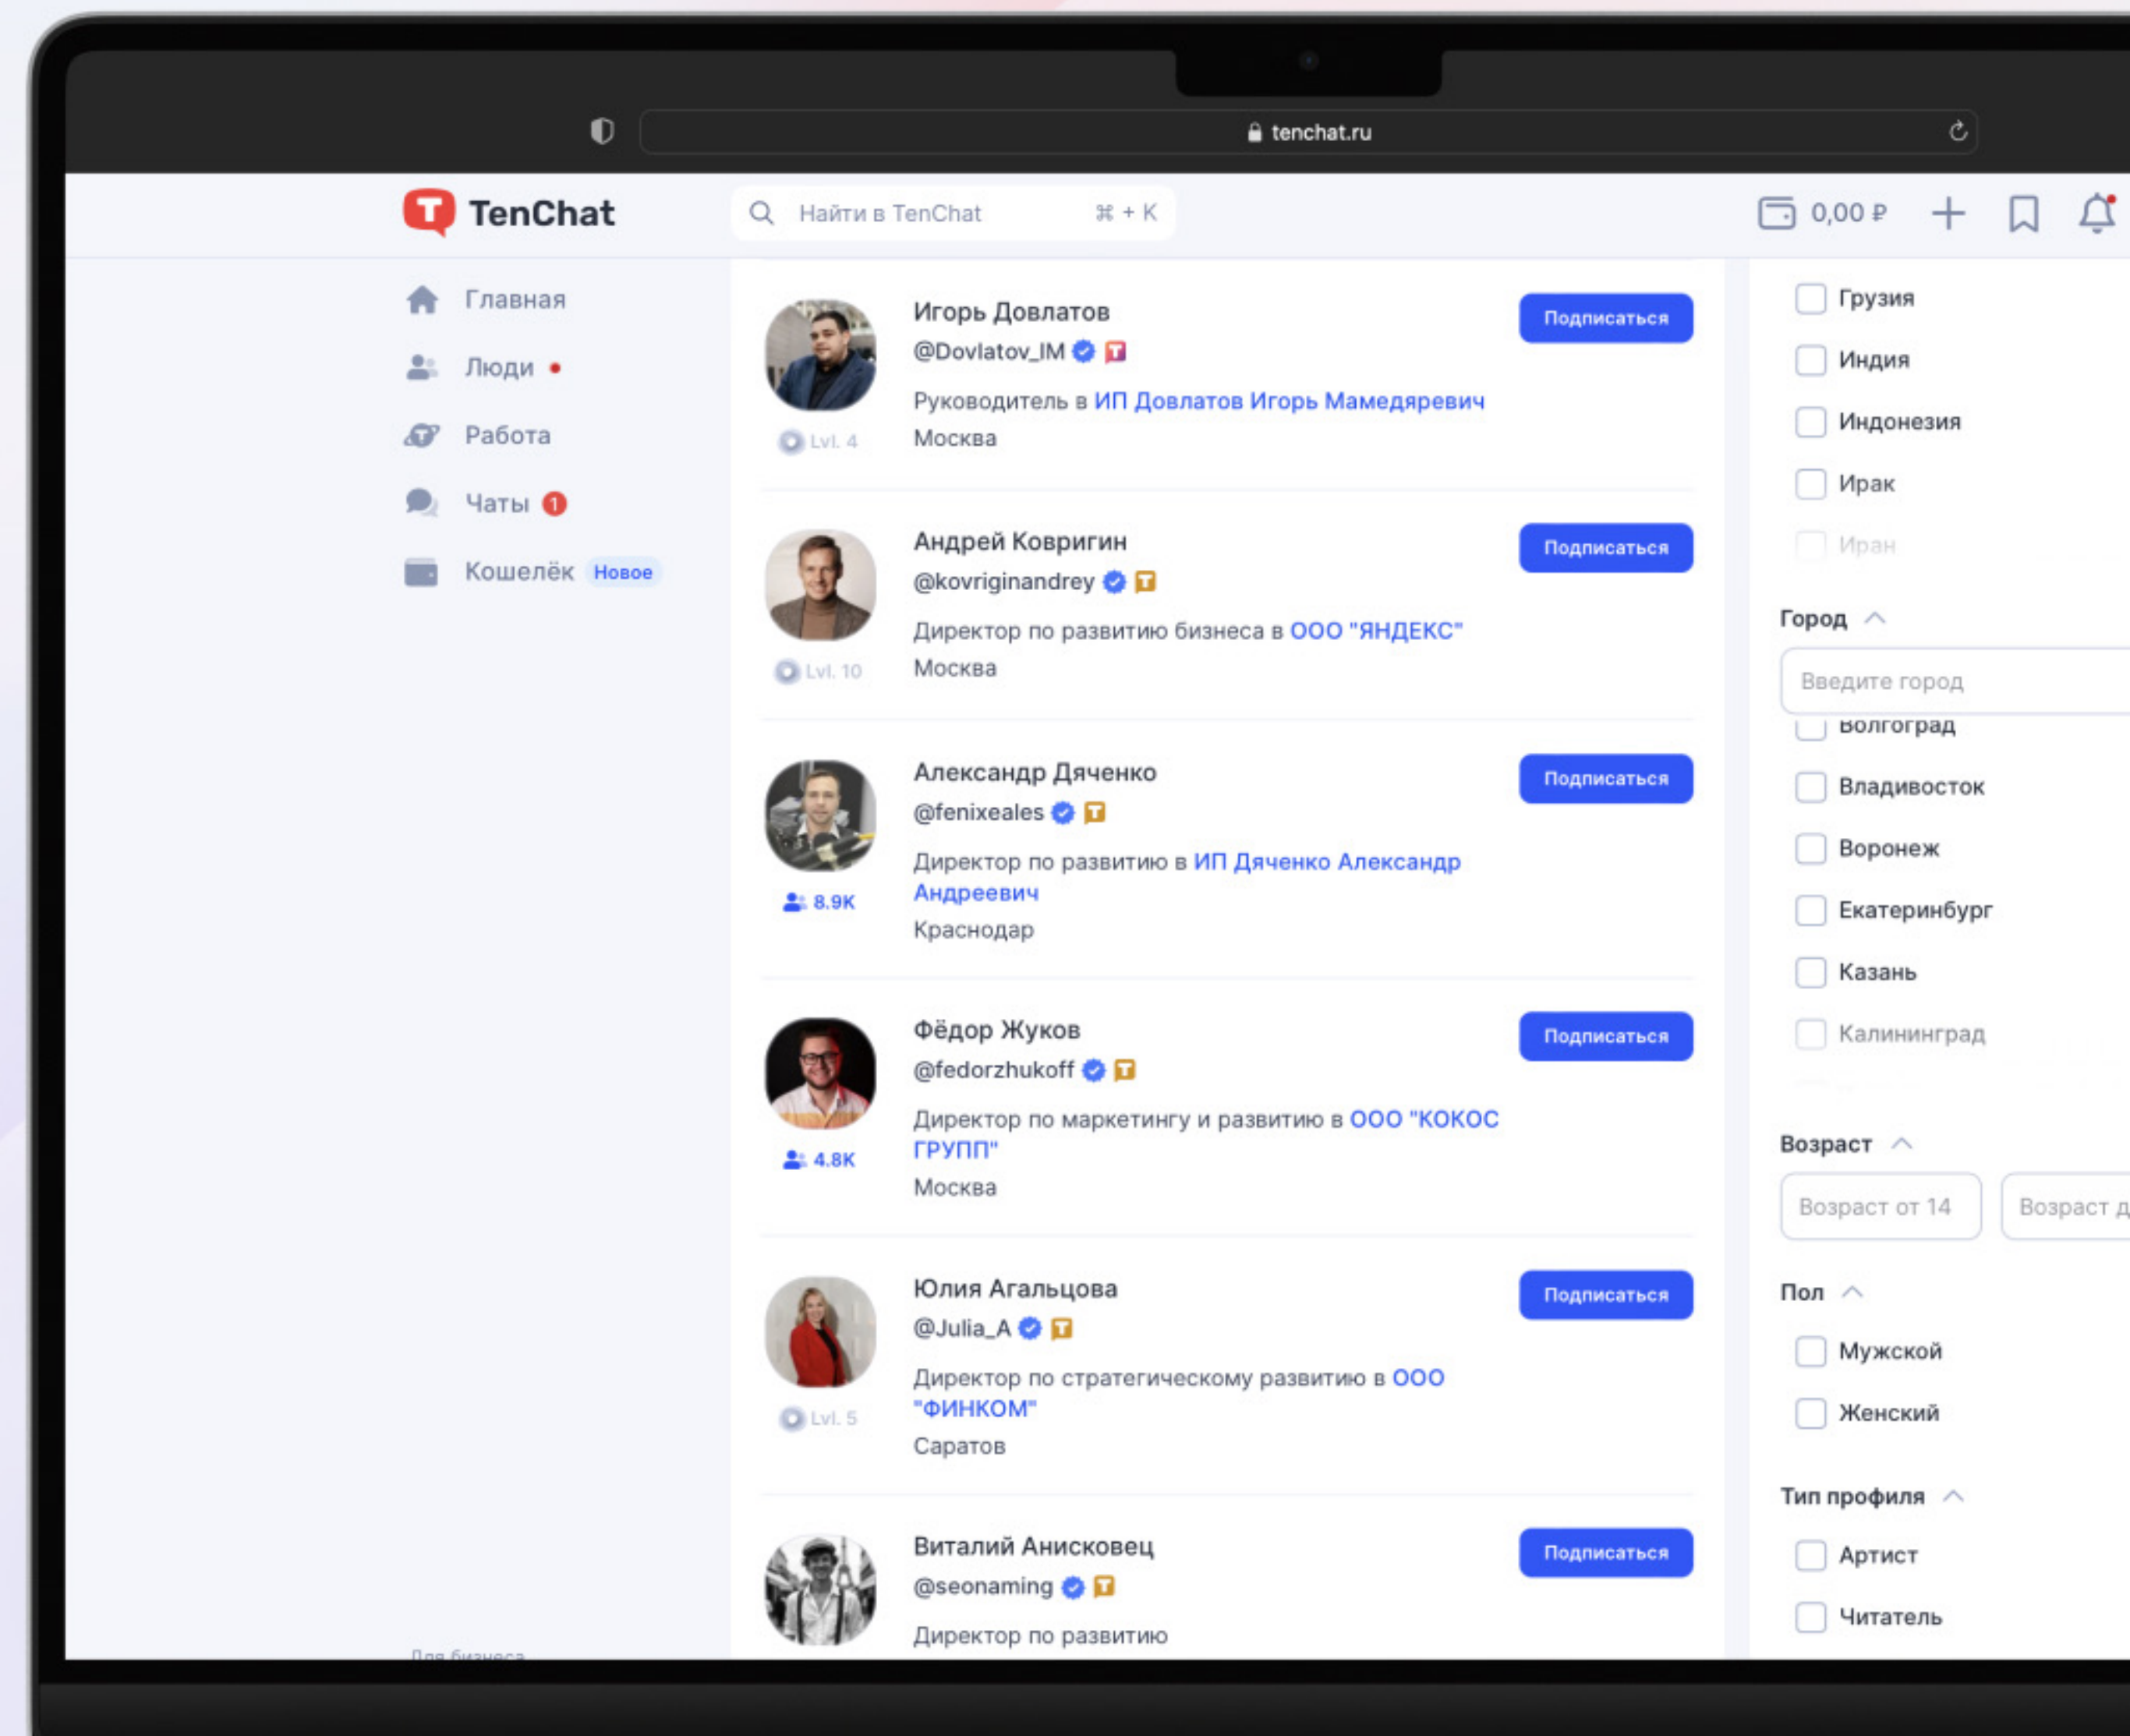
tenchat.ru

TenChat

Найти в TenChat ⌘ + K

0,00 ₽

Главная
Люди
Работа
Чаты 1
Кошелёк Новое

Игорь Довлатов
@Dovlatov_IM
Руководитель в ИП Довлатов Игорь Мамедяревич
Москва
Lvl. 4
Подписаться

Андрей Ковригин
@kovriginandrey
Директор по развитию бизнеса в ООО "ЯНДЕКС"
Москва
Lvl. 10
Подписаться

Александр Дяченко
@fenixeales
Директор по развитию в ИП Дяченко Александр Андреевич
Краснодар
8.9K
Подписаться

Фёдор Жуков
@fedorzhukoff
Директор по маркетингу и развитию в ООО "КОКОС ГРУПП"
Москва
4.8K
Подписаться

Юлия Агальцова
@Julia_A
Директор по стратегическому развитию в ООО "ФИНКОМ"
Саратов
Lvl. 5
Подписаться

Виталий Анисковец
@seonaming
Директор по развитию
Подписаться

Грузия
Индия
Индонезия
Ирак
Иран

Город
Введите город
Волгоград
Владивосток
Воронеж
Екатеринбург
Казань
Калининград

Возраст
Возраст от 14
Возраст д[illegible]

Пол
Мужской
Женский

Тип профиля
Артист
Читатель

Для бизнеса